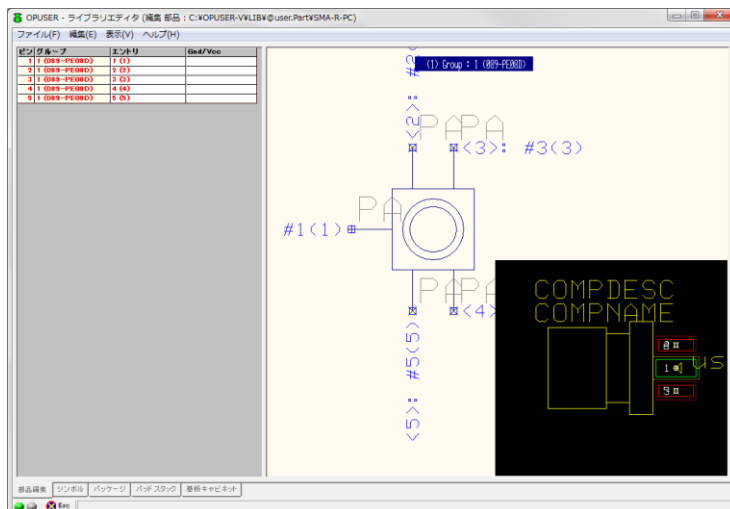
OPUSER - ライブラリエディタ (編集 部品 : C:¥OPUSER-V¥LIB¥@user.Part¥SMA-R-PC)

ファイル(F) 編集(E) 表示(V) ヘルプ(H)

| ピン | グループ | エントリ | Gnd/Vcc |
|---|---|---|---|
| 1 | 1 (089-PE08D) | 1 (1) | |
| 2 | 1 (089-PE08D) | 2 (2) | |
| 3 | 1 (089-PE08D) | 3 (3) | |
| 4 | 1 (089-PE08D) | 4 (4) | |
| 5 | 1 (089-PE08D) | 5 (5) | |

(1) Group : 1 (089-PE08D)

#2

<2>:

PA PA

<3>: #3(3)

PA

#1(1)

PA PA

<4>

#5(5)

<5>:

COMPDESC
COMPNAME

2

1

3

US

部品編集 シンボル パッケージ パッドスタック 基板キャビネット

Esc